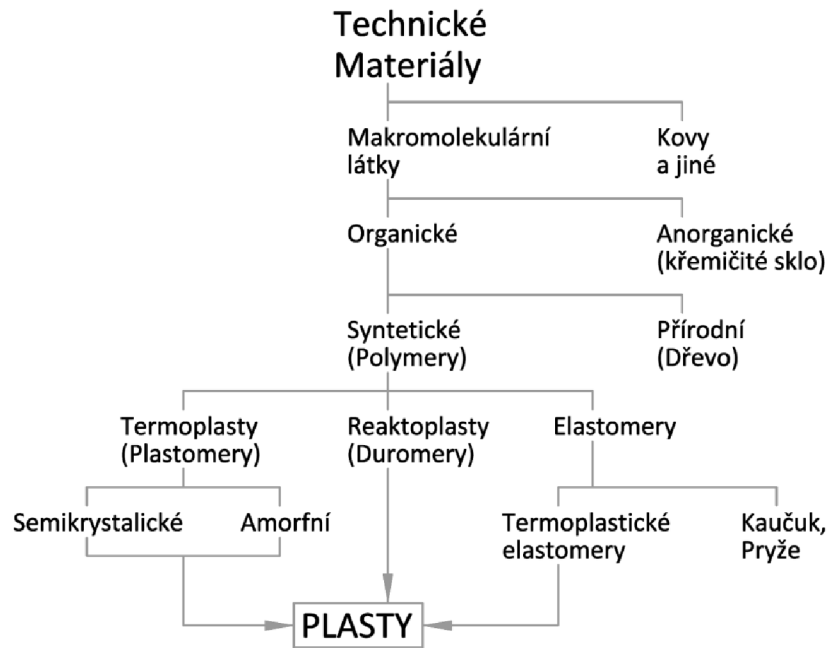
Technické Materiály

Makromolekulární látky

Kovy a jiné

Organické

Anorganické (křemičité sklo)

Syntetické (Polymery)

Přírodní (Dřevo)

Termoplasty (Plastomery)

Reaktoplasty (Duromery)

Elastomery

Semikrystalické

Amorfní

Termoplastické elastomery

Kaučuk, Pryže

PLASTY